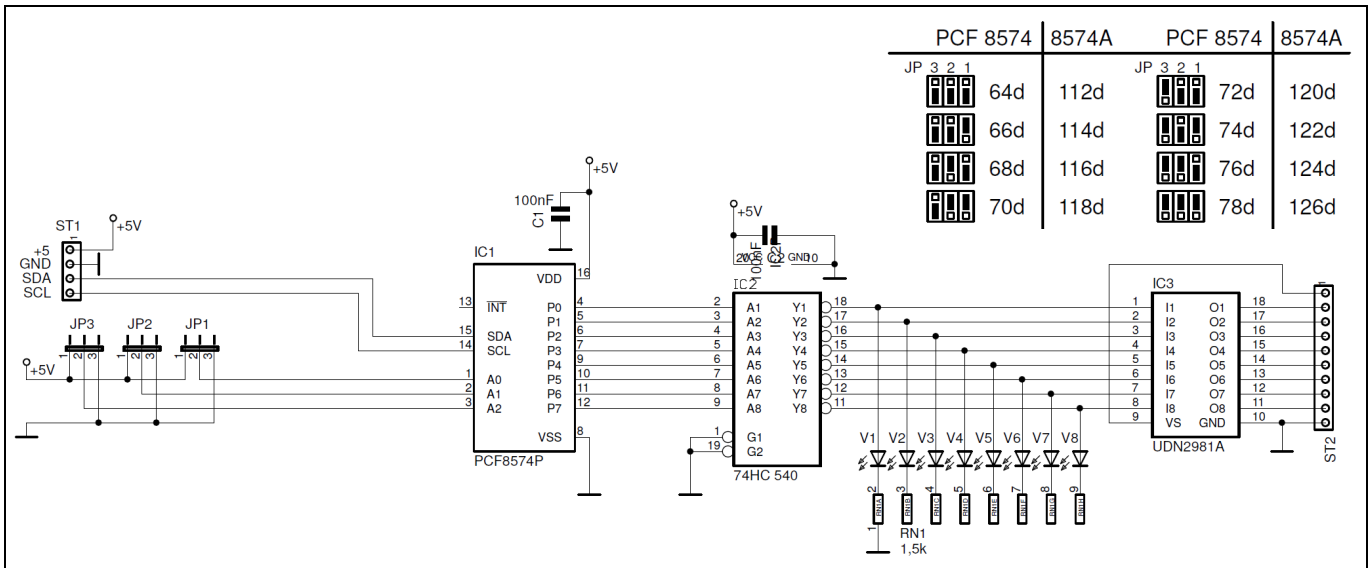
| PCF 8574 | 8574A | PCF 8574 | 8574A |
|---|---|---|---|
| JP 3 2 1 64d | 112d | JP 3 2 1 72d | 120d |
| 66d | 114d | 74d | 122d |
| 68d | 116d | 76d | 124d |
| 70d | 118d | 78d | 126d |

+5V
100nF
C1
+5V
100nF C2
20 GND 10
IC2
ST1
+5V
+5
GND
SDA
SCL
IC1
VDD 16
13 $\overline{INT}$
15 SDA
14 SCL
1 A0
2 A1
3 A2
P0 4
P1 5
P2 6
P3 7
P4 9
P5 10
P6 11
P7 12
VSS 8
PCF8574P
JP3 JP2 JP1
1 2 3 1 2 3 1 2 3
+5V
2 A1 Y1 18
3 A2 Y2 17
4 A3 Y3 16
5 A4 Y4 15
6 A5 Y5 14
7 A6 Y6 13
8 A7 Y7 12
9 A8 Y8 11
1 G1
19 G2
74HC 540
V1 V2 V3 V4 V5 V6 V7 V8
2 3 4 5 6 7 8 9
RN1A RN1B RN1C RN1D RN1E RN1F RN1G RN1H
1
RN1
1,5k
IC3
1 I1 O1 18
2 I2 O2 17
3 I3 O3 16
4 I4 O4 15
5 I5 O5 14
6 I6 O6 13
7 I7 O7 12
8 I8 O8 11
9 VS GND 10
UDN2981A
1
ST2